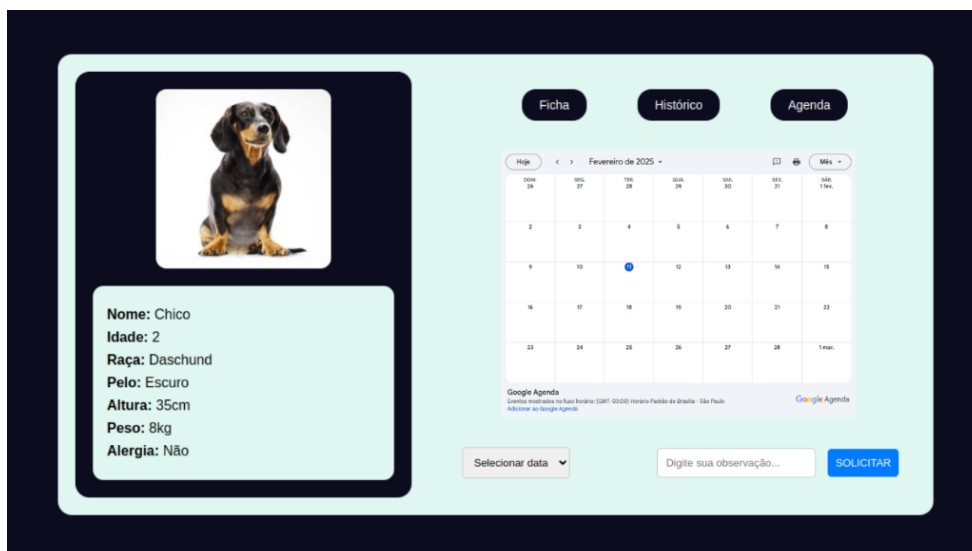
**Nome:** Chico
**Idade:** 2
**Raça:** Daschund
**Pelo:** Escuro
**Altura:** 35cm
**Peso:** 8kg
**Alergia:** Não

Ficha Histórico Agenda

Hoje < > Fevereiro de 2025 ▾ Mês ▾

| DOM. | SEG. | TER. | QUA. | QUI. | SEX. | SÁB. |
|---|---|---|---|---|---|---|
| 26 | 27 | 28 | 29 | 30 | 31 | 1 fev. |
| 2 | 3 | 4 | 5 | 6 | 7 | 8 |
| 9 | 10 | 11 | 12 | 13 | 14 | 15 |
| 16 | 17 | 18 | 19 | 20 | 21 | 22 |
| 23 | 24 | 25 | 26 | 27 | 28 | 1 mar. |

Google Agenda
Eventos mostrados no fuso horário: (GMT-03:00) Horário Padrão de Brasília - São Paulo
Adicionar ao Google Agenda
Google Agenda

Selecionar data

Digite sua observação...

SOLICITAR